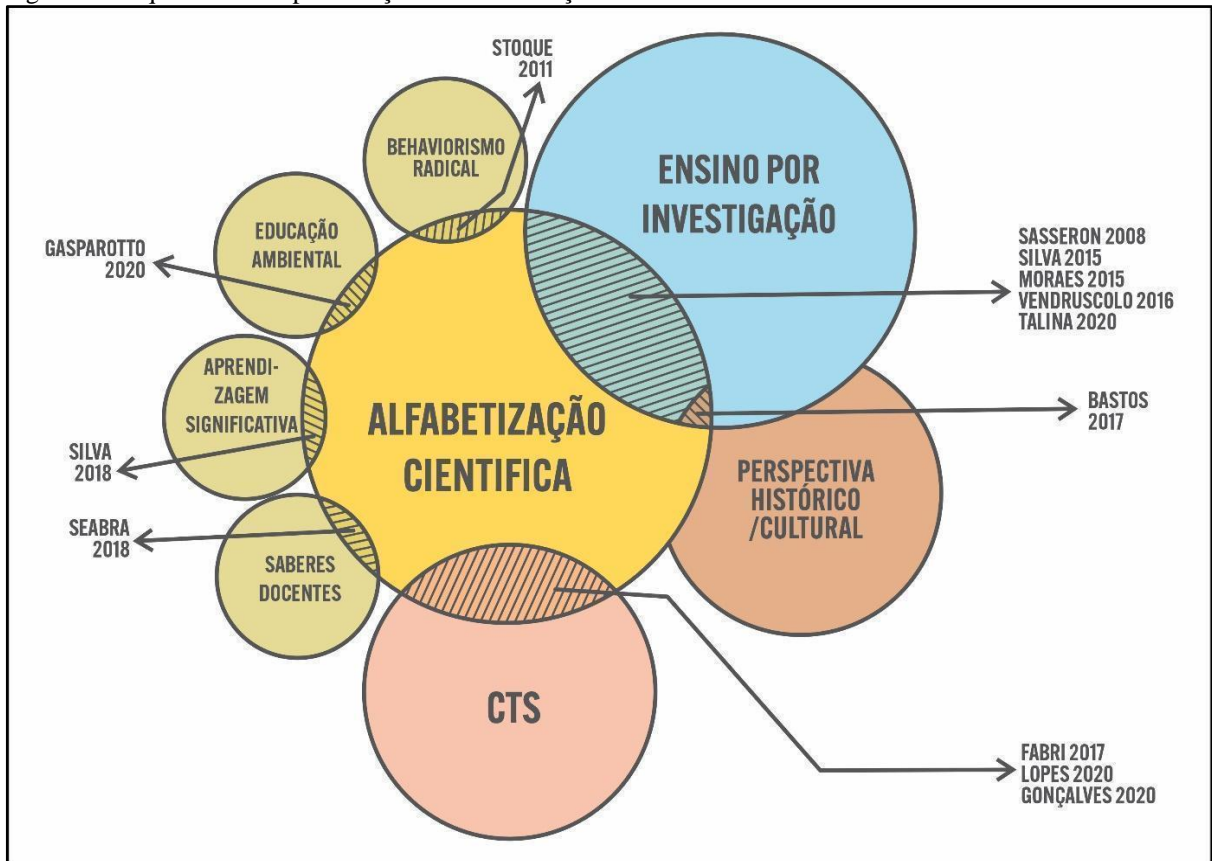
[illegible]

STOQUE 2011

BEHAVIORISMO RADICAL

ENSINO POR INVESTIGAÇÃO

EDUCAÇÃO AMBIENTAL

GASPAROTTO 2020

SASSERON 2008
SILVA 2015
MORAES 2015
VENDRUSCOLO 2016
TALINA 2020

APRENDIZAGEM SIGNIFICATIVA

ALFABETIZAÇÃO CIENTIFICA

BASTOS 2017

SILVA 2018

PERSPECTIVA HISTÓRICO /CULTURAL

SEABRA 2018

SABERES DOCENTES

CTS

FABRI 2017
LOPES 2020
GONÇALVES 2020